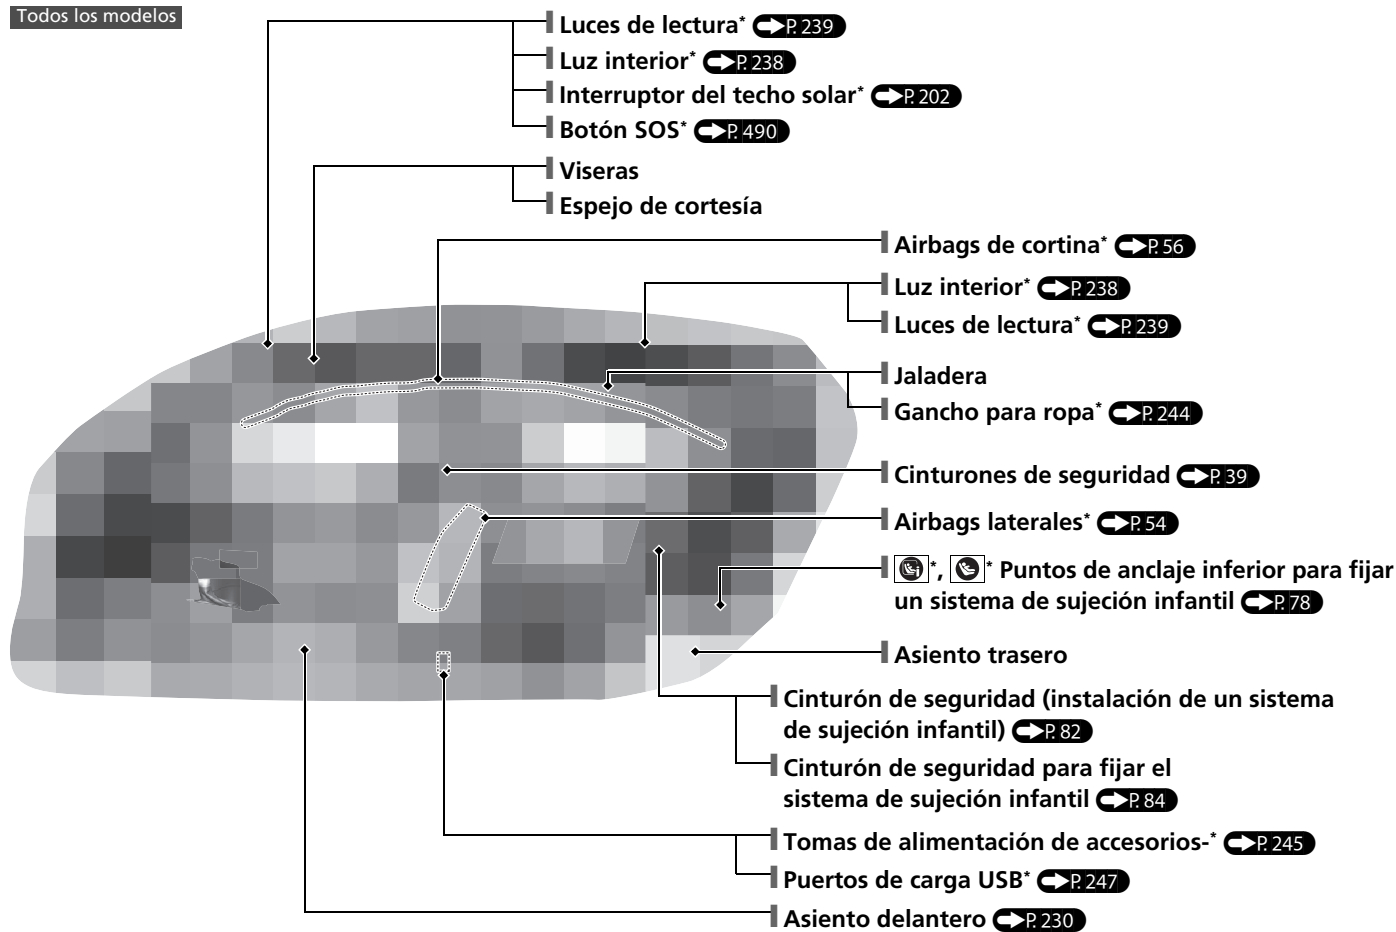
Todos los modelos

Luces de lectura* P. 239
Luz interior* P. 238
Interruptor del techo solar* P. 202
Botón SOS* P. 490
Viseras
Espejo de cortesía
Airbags de cortina* P. 56
Luz interior* P. 238
Luces de lectura* P. 239
Jaladera
Gancho para ropa* P. 244
Cinturones de seguridad P. 39
Airbags laterales* P. 54
*, * Puntos de anclaje inferior para fijar un sistema de sujeción infantil P. 78
Asiento trasero
Cinturón de seguridad (instalación de un sistema de sujeción infantil) P. 82
Cinturón de seguridad para fijar el sistema de sujeción infantil P. 84
Tomas de alimentación de accesorios-* P. 245
Puertos de carga USB* P. 247
Asiento delantero P. 230